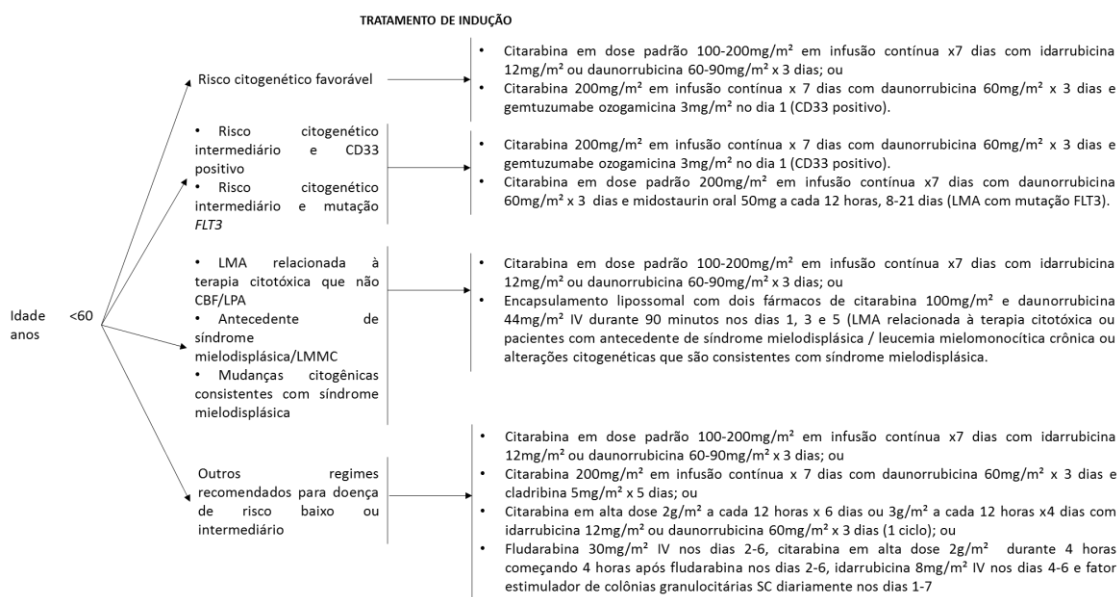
TRATAMENTO DE INDUÇÃO

Idade <60 anos

Risco citogenético favorável

• Citarabina em dose padrão 100-200mg/m² em infusão contínua x7 dias com idarrubicina 12mg/m² ou daunorrubicina 60-90mg/m² x 3 dias; ou
• Citarabina 200mg/m² em infusão contínua x 7 dias com daunorrubicina 60mg/m² x 3 dias e gemtuzumabe ozogamicina 3mg/m² no dia 1 (CD33 positivo).

• Risco citogenético intermediário e CD33 positivo
• Risco citogenético intermediário e mutação *FLT3*

• Citarabina 200mg/m² em infusão contínua x 7 dias com daunorrubicina 60mg/m² x 3 dias e gemtuzumabe ozogamicina 3mg/m² no dia 1 (CD33 positivo).
• Citarabina em dose padrão 200mg/m² em infusão contínua x7 dias com daunorrubicina 60mg/m² x 3 dias e midostaurin oral 50mg a cada 12 horas, 8-21 dias (LMA com mutação FLT3).

• LMA relacionada à terapia citotóxica que não CBF/LPA
• Antecedente de síndrome mielodisplásica/LMMC
• Mudanças citogênicas consistentes com síndrome mielodisplásica

• Citarabina em dose padrão 100-200mg/m² em infusão contínua x7 dias com idarrubicina 12mg/m² ou daunorrubicina 60-90mg/m² x 3 dias; ou
• Encapsulamento lipossomal com dois fármacos de citarabina 100mg/m² e daunorrubicina 44mg/m² IV durante 90 minutos nos dias 1, 3 e 5 (LMA relacionada à terapia citotóxica ou pacientes com antecedente de síndrome mielodisplásica / leucemia mielomonocítica crônica ou alterações citogenéticas que são consistentes com síndrome mielodisplásica.

Outros regimes recomendados para doença de risco baixo ou intermediário

• Citarabina em dose padrão 100-200mg/m² em infusão contínua x7 dias com idarrubicina 12mg/m² ou daunorrubicina 60-90mg/m² x 3 dias; ou
• Citarabina 200mg/m² em infusão contínua x 7 dias com daunorrubicina 60mg/m² x 3 dias e cladribina 5mg/m² x 5 dias; ou
• Citarabina em alta dose 2g/m² a cada 12 horas x 6 dias ou 3g/m² a cada 12 horas x4 dias com idarrubicina 12mg/m² ou daunorrubicina 60mg/m² x 3 dias (1 ciclo); ou
• Fludarabina 30mg/m² IV nos dias 2-6, citarabina em alta dose 2g/m² durante 4 horas começando 4 horas após fludarabina nos dias 2-6, idarrubicina 8mg/m² IV nos dias 4-6 e fator estimulador de colônias granulocitárias SC diariamente nos dias 1-7